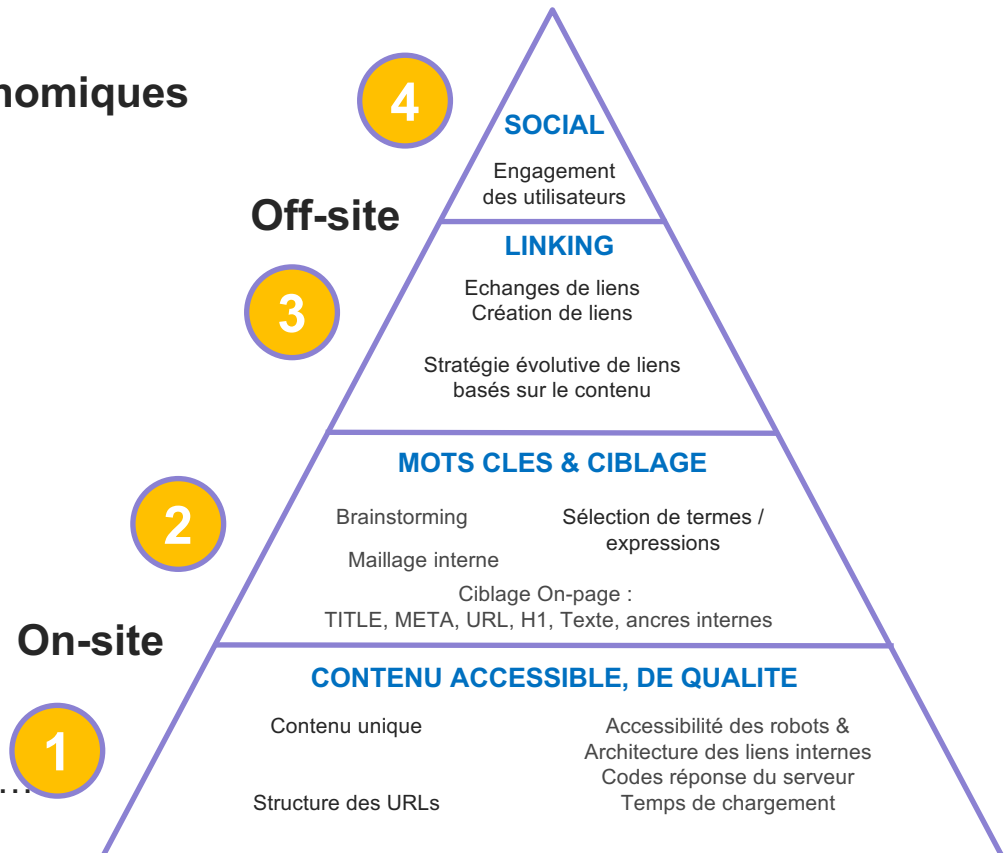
nomiques

4

SOCIAL

Engagement des utilisateurs

Off-site

LINKING

3

Echanges de liens
Création de liens

Stratégie évolutive de liens basés sur le contenu

MOTS CLES & CIBLAGE

2

Brainstorming

Sélection de termes / expressions

Maillage interne

Ciblage On-page :
TITLE, META, URL, H1, Texte, ancres internes

On-site

CONTENU ACCESSIBLE, DE QUALITE

1

Contenu unique

Accessibilité des robots &
Architecture des liens internes
Codes réponse du serveur
Temps de chargement

Structure des URLs

…